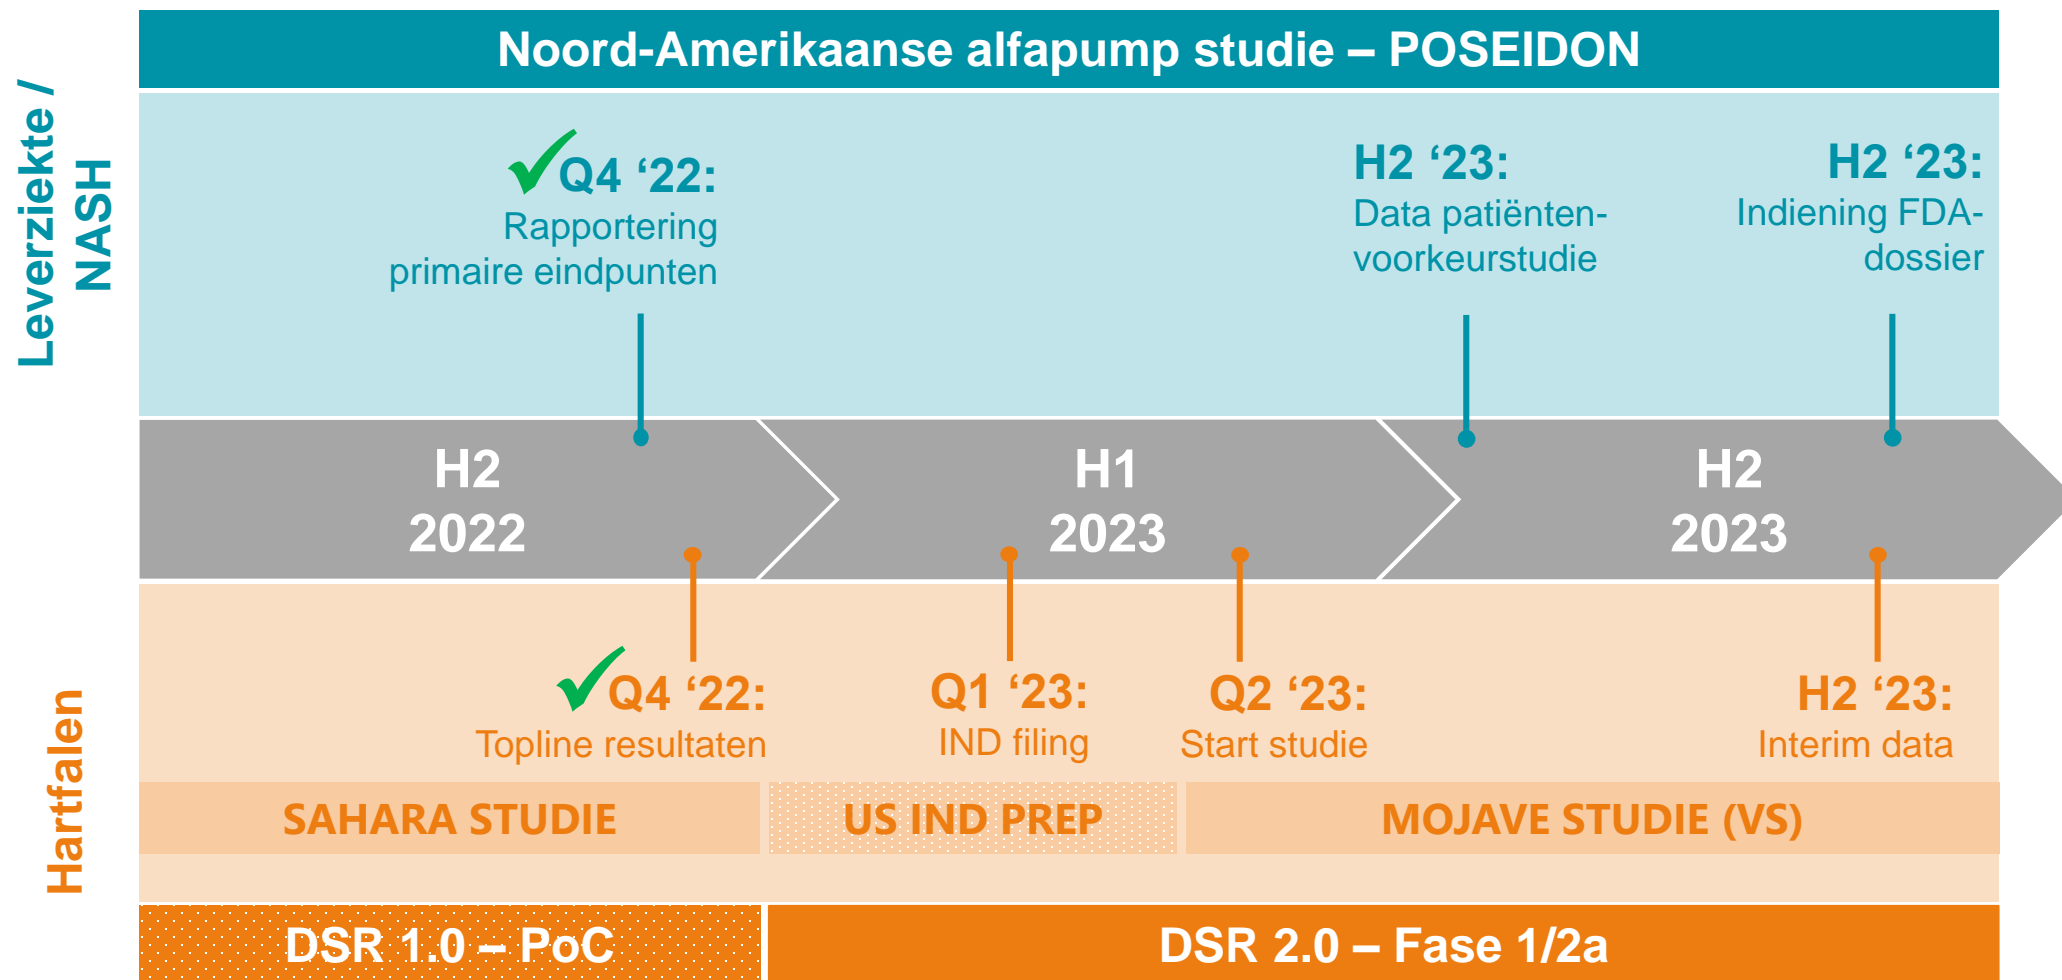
Leverziekte / NASH

Noord-Amerikaanse alfapump studie – POSEIDON

Q4 ‘22:
Rapportering primaire eindpunten

H2 ‘23:
Data patiënten-voorkeurstudie

H2 ‘23:
Indiening FDA-dossier

H2
2022

H1
2023

H2
2023

Hartfalen

Q4 ‘22:
Topline resultaten

Q1 ‘23:
IND filing

Q2 ‘23:
Start studie

H2 ‘23:
Interim data

SAHARA STUDIE

US IND PREP

MOJAVE STUDIE (VS)

DSR 1.0 – PoC

DSR 2.0 – Fase 1/2a